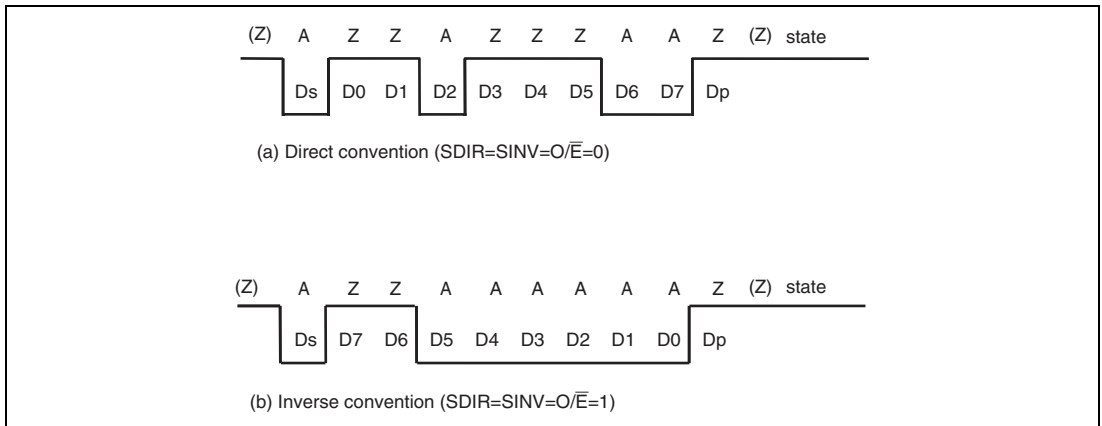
(Z) A Z Z A Z Z Z A A Z (Z) state

Ds D0 D1 D2 D3 D4 D5 D6 D7 Dp

(a) Direct convention (SDIR=SINV=O/$\overline{E}$=0)

(Z) A Z Z A A A A A A Z (Z) state

Ds D7 D6 D5 D4 D3 D2 D1 D0 Dp

(b) Inverse convention (SDIR=SINV=O/$\overline{E}$=1)